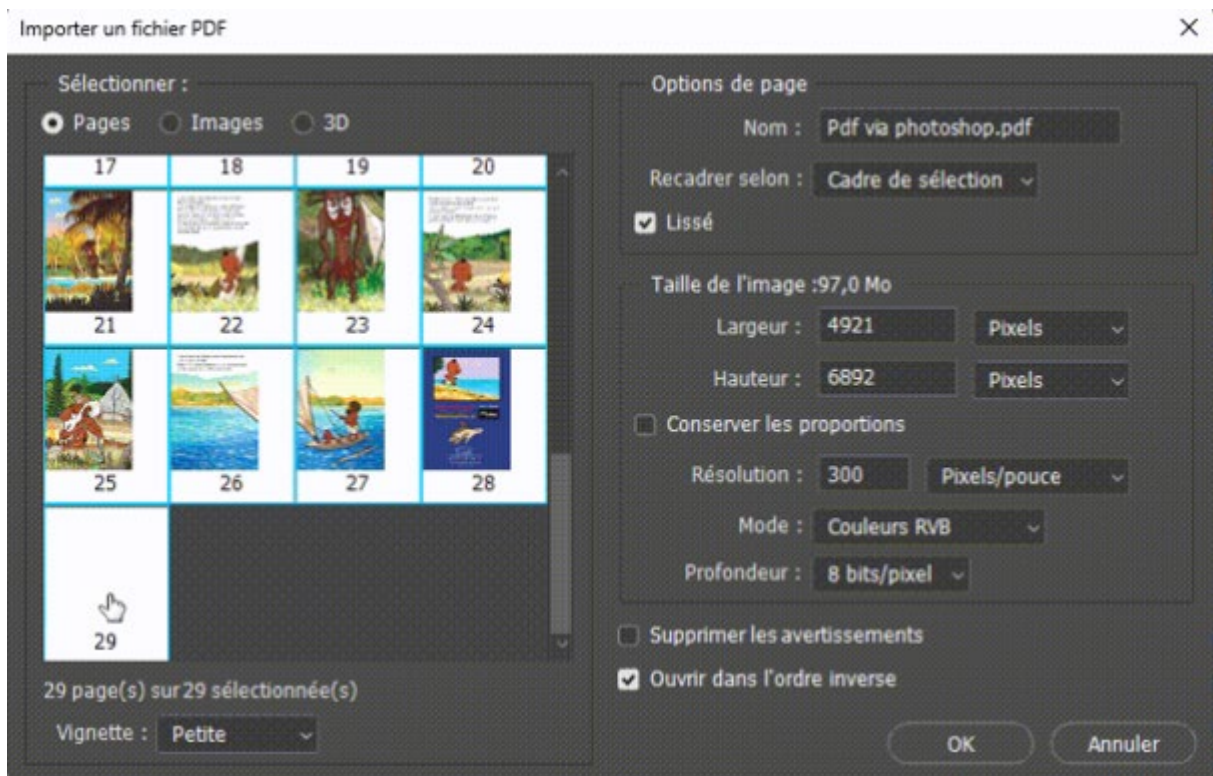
Importer un fichier PDF

×

Sélectionner :

Pages Images 3D

17 18 19 20

21 22 23 24

25 26 27 28

29

29 page(s) sur 29 sélectionnée(s)

Vignette : Petite

Options de page

Nom : Pdf via photoshop.pdf

Recadrer selon : Cadre de sélection

Lissé

Taille de l'image :97,0 Mo

Largeur : 4921 Pixels

Hauteur : 6892 Pixels

Conserver les proportions

Résolution : 300 Pixels/pouce

Mode : Couleurs RVB

Profondeur : 8 bits/pixel

Supprimer les avertissements

Ouvrir dans l'ordre inverse

OK

Annuler